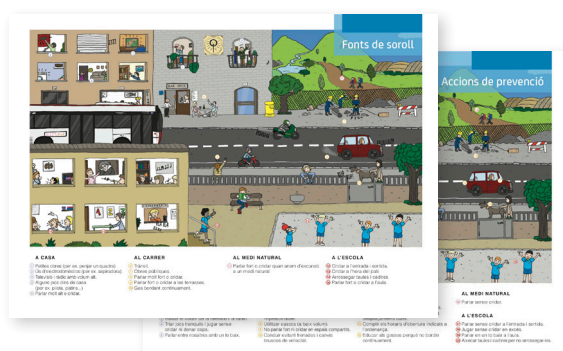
Fonts de soroll

A CASA
Portes i finestres que es piquen.
Electrodomèstics (la rentadora o els aspiradors).
Televisió i ràdio amb volum alt.
Arrossegar mobles de casa (per ex. portes, cadires...).
Parlar molt alt o cridar.

AL CARRER
Trànsit.
Obres públiques.
Parlar molt fort o cridar.
Parlar fort o cridar a les terrasses.
Gos bordant contínuament.

AL MEDI NATURAL
Parlar fort o cridar quan anem d'excursió a un medi natural.

A L'ESCOLA
Cridar a l'entrada i sortida.
Cridar a l'hora del pati.
Arrossegar taules i cadires.
Parlar fort o cridar a l'aula.

Accions de prevenció

AL MEDI NATURAL
Parlar sense cridar.

A L'ESCOLA
Parlar sense cridar a l'entrada i sortida.
Jugar sense cridar a l'escola.
Parlar en un to baix a l'aula.
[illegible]

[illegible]
Tirar poc a poc
Utilitzar cascos
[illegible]
Conduir
Complir els horaris
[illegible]
Educar els gossos